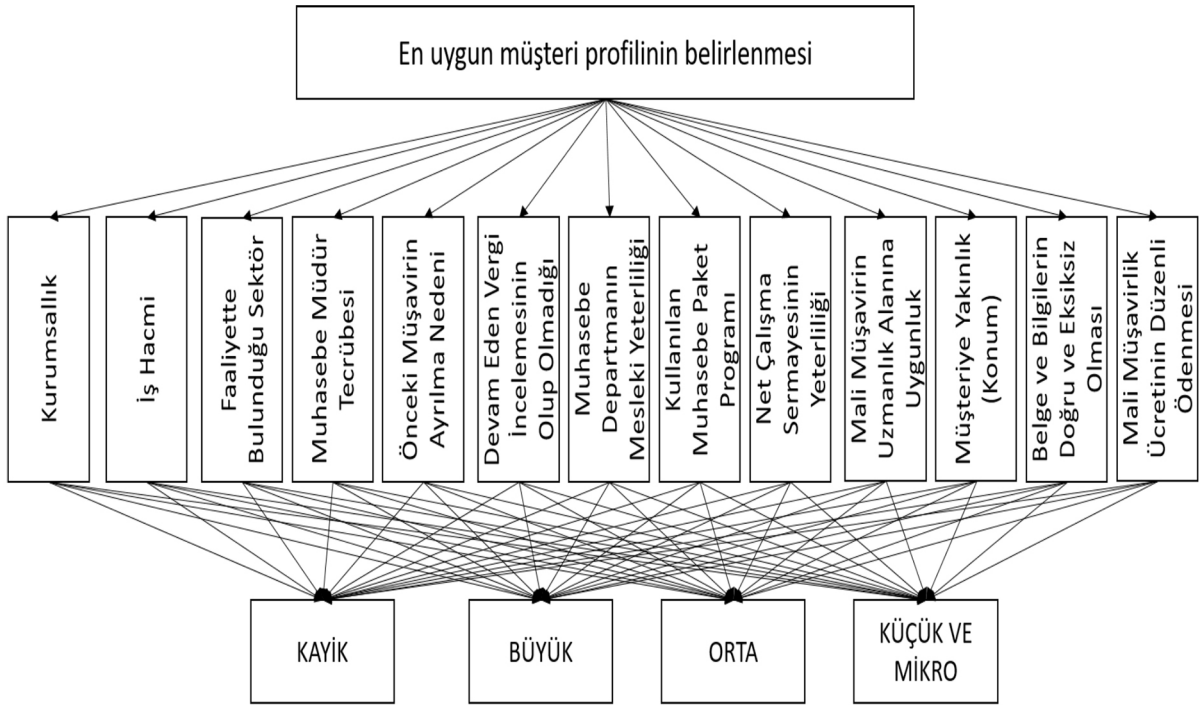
En uygun müşteri profilinin belirlenmesi

Kurumsallık

İş Hacmi

Faaliyette Bulunduğu Sektör

Muhasebe Müdür Tecrübesi

Önceki Müşavirin Ayrılma Nedeni

Devam Eden Vergi İncelemesinin Olup Olmadığı

Muhasebe Departmanın Mesleki Yeterliliği

Kullanılan Muhasebe Paket Programı

Net Çalışma Sermayesinin Yeterliliği

Mali Müşavirin Uzmanlık Alanına Uygunluk

Müşteriye Yakınlık (Konum)

Belge ve Bilgilerin Doğru ve Eksiksiz Olması

Mali Müşavirlik Ücretinin Düzenli Ödenmesi

KAYİK

BÜYÜK

ORTA

KÜÇÜK VE MİKRO